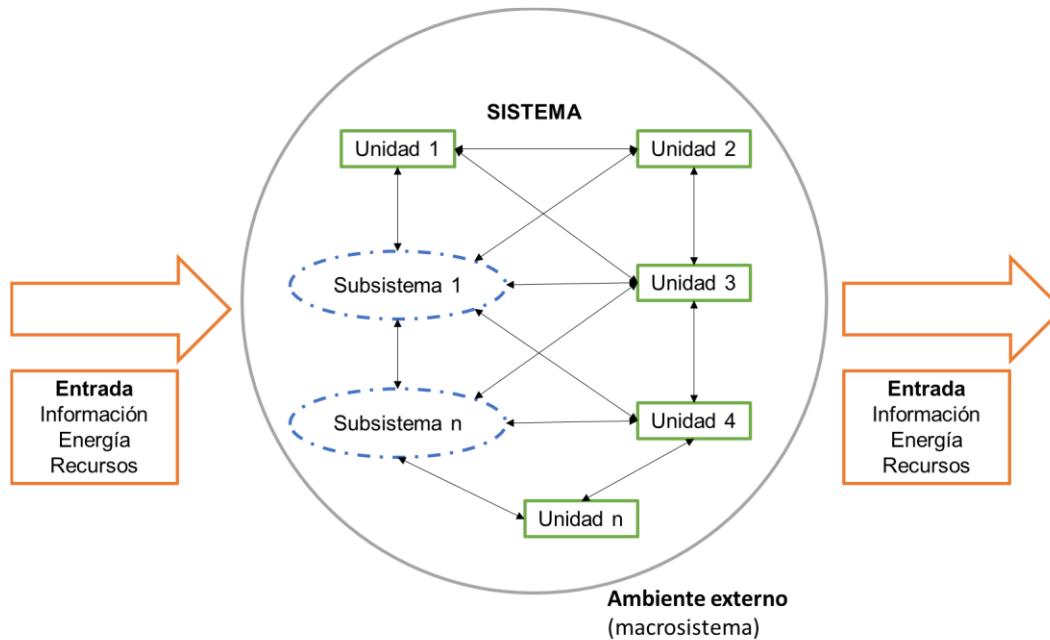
SISTEMA

Unidad 1

Unidad 2

Subsistema 1

Unidad 3

Subsistema n

Unidad 4

Unidad n

**Entrada**
Información
Energía
Recursos

**Entrada**
Información
Energía
Recursos

**Ambiente externo**
(macrosistema)